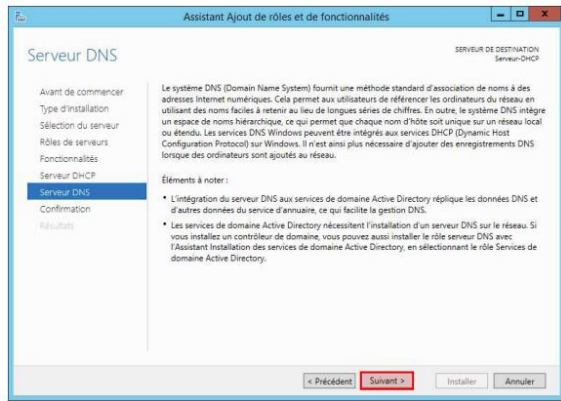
Assistant Ajout de rôles et de fonctionnalités

Serveur DNS

SERVEUR DE DESTINATION
Serveur-DHCP

Avant de commencer
Type d'installation
Sélection du serveur
Rôles de serveurs
Fonctionnalités
Serveur DHCP
Serveur DNS
Confirmation
Résultats

Le système DNS (Domain Name System) fournit une méthode standard d'association de noms à des adresses Internet numériques. Cela permet aux utilisateurs de référencer les ordinateurs du réseau en utilisant des noms faciles à retenir au lieu de longues séries de chiffres. En outre, le système DNS intègre un espace de noms hiérarchique, ce qui permet que chaque nom d'hôte soit unique sur un réseau local ou étendu. Les services DNS Windows peuvent être intégrés aux services DHCP (Dynamic Host Configuration Protocol) sur Windows. Il n'est ainsi plus nécessaire d'ajouter des enregistrements DNS lorsque des ordinateurs sont ajoutés au réseau.

Éléments à noter :

• L'intégration du serveur DNS aux services de domaine Active Directory réplique les données DNS et d'autres données du service d'annuaire, ce qui facilite la gestion DNS.

• Les services de domaine Active Directory nécessitent l'installation d'un serveur DNS sur le réseau. Si vous installez un contrôleur de domaine, vous pouvez aussi installer le rôle serveur DNS avec l'Assistant Installation des services de domaine Active Directory, en sélectionnant le rôle Services de domaine Active Directory.

< Précédent | Suivant > | Installer | Annuler